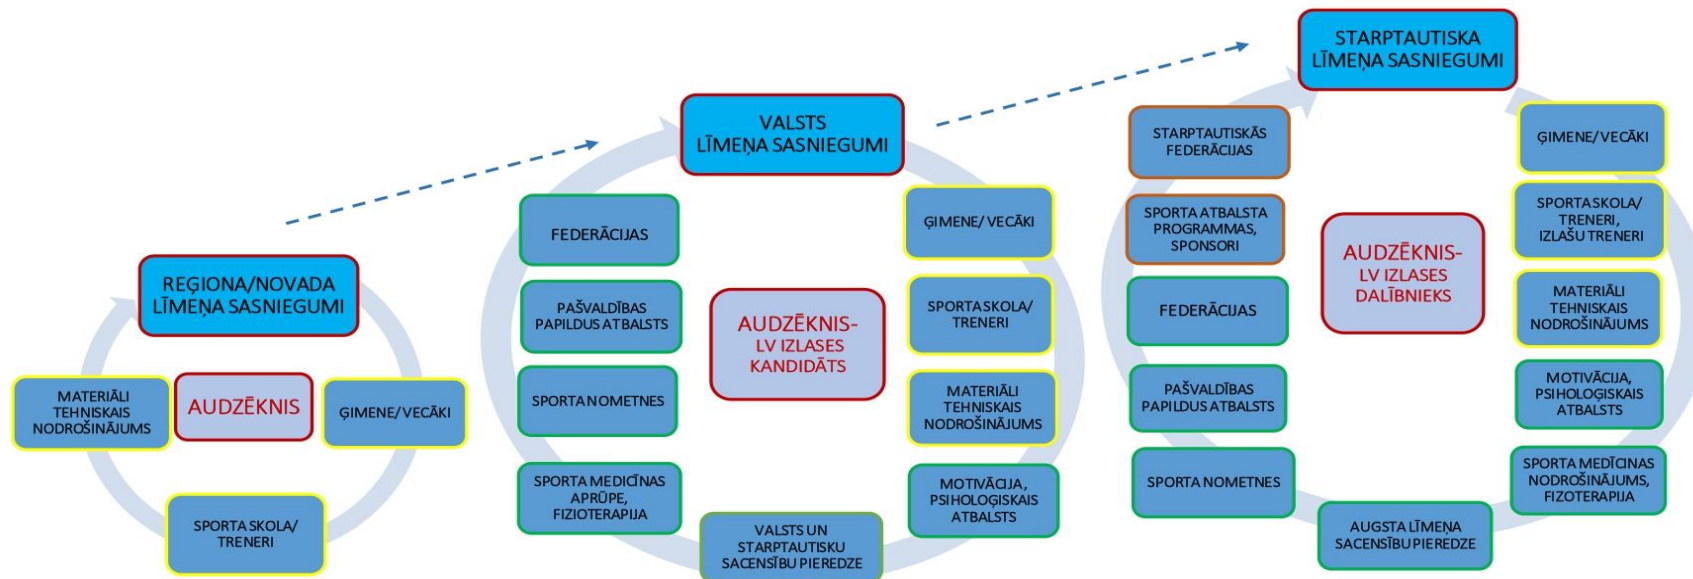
REĢIONA/NOVADA LĪMEŅA SASNIEGUMI

MATERIĀLI TEHNISKAIS NODROŠINĀJUMS

AUDZĒKNIS

ĢIMENE/VECĀKI

SPORTA SKOLA/ TRENERI

VALSTS LĪMEŅA SASNIEGUMI

FEDERĀCIJAS

PAŠVALDĪBAS PAPILDUS ATBALSTS

SPORTA NOMETNES

SPORTA MEDICĪNAS APRŪPE, FIZIOTERAPIJA

AUDZĒKNIS- LV IZLASES KANDIDĀTS

ĢIMENE/ VECĀKI

SPORTA SKOLA/ TRENERI

MATERIĀLI TEHNISKAIS NODROŠINĀJUMS

MOTIVĀCIJA, PSIHOLOĢISKAIS ATBALSTS

VALSTS UN STARPTAUTISKU SACENSĪBU PIEREDZE

STARPTAUTISKA LĪMEŅA SASNIEGUMI

STARPTAUTISKĀS FEDERĀCIJAS

SPORTA ATBALSTA PROGRAMMAS, SPONSORI

FEDERĀCIJAS

PAŠVALDĪBAS PAPILDUS ATBALSTS

SPORTA NOMETNES

AUDZĒKNIS- LV IZLASES DALĪBNIEKS

ĢIMENE/VECĀKI

SPORTA SKOLA/ TRENERI, IZLAŠU TRENERI

MATERIĀLI TEHNISKAIS NODROŠINĀJUMS

MOTIVĀCIJA, PSIHOLOĢISKAIS ATBALSTS

SPORTA MEDICĪNAS NODROŠINĀJUMS, FIZOTERAPIJA

AUGSTA LĪMEŅA SACENSĪBU PIEREDZE